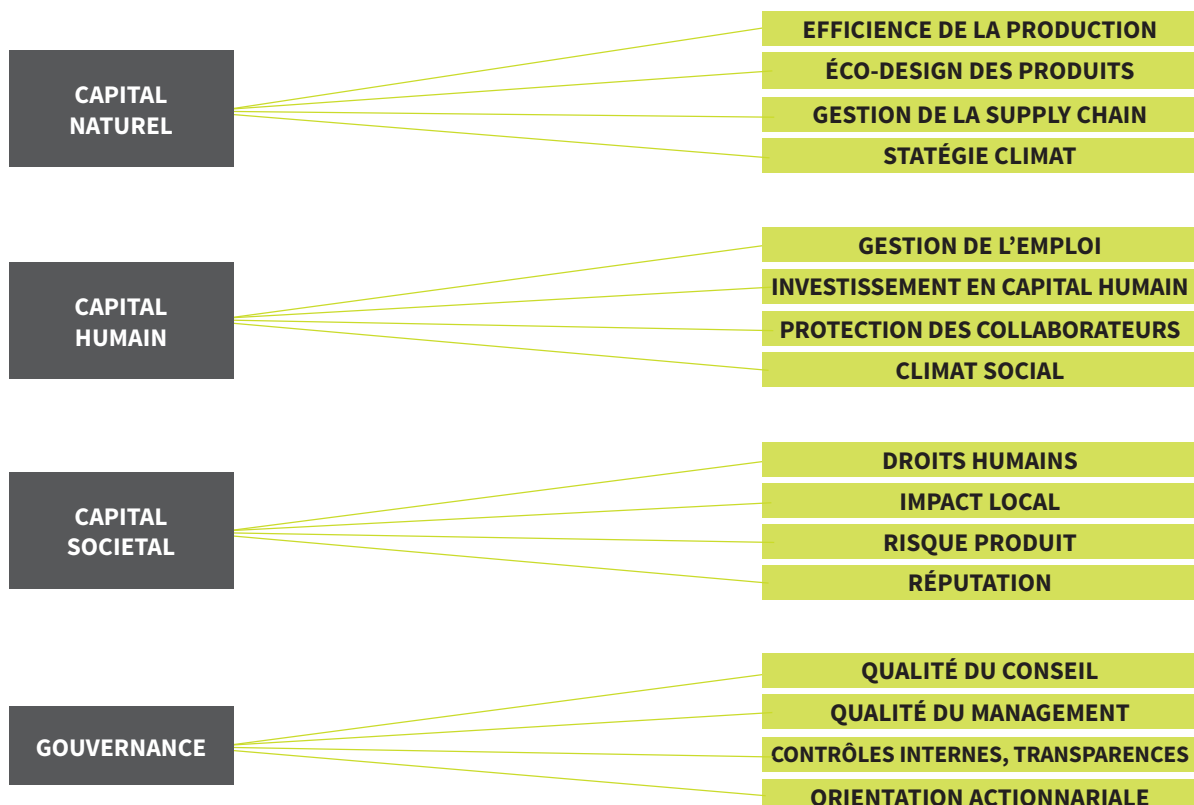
CAPITAL NATUREL

EFFICIENCE DE LA PRODUCTION
ÉCO-DESIGN DES PRODUITS
GESTION DE LA SUPPLY CHAIN
STATÉGIE CLIMAT

CAPITAL HUMAIN

GESTION DE L'EMPLOI
INVESTISSEMENT EN CAPITAL HUMAIN
PROTECTION DES COLLABORATEURS
CLIMAT SOCIAL

CAPITAL SOCIETAL

DROITS HUMAINS
IMPACT LOCAL
RISQUE PRODUIT
RÉPUTATION

GOUVERNANCE

QUALITÉ DU CONSEIL
QUALITÉ DU MANAGEMENT
CONTRÔLES INTERNES, TRANSPARENCES
ORIENTATION ACTIONNARIALE